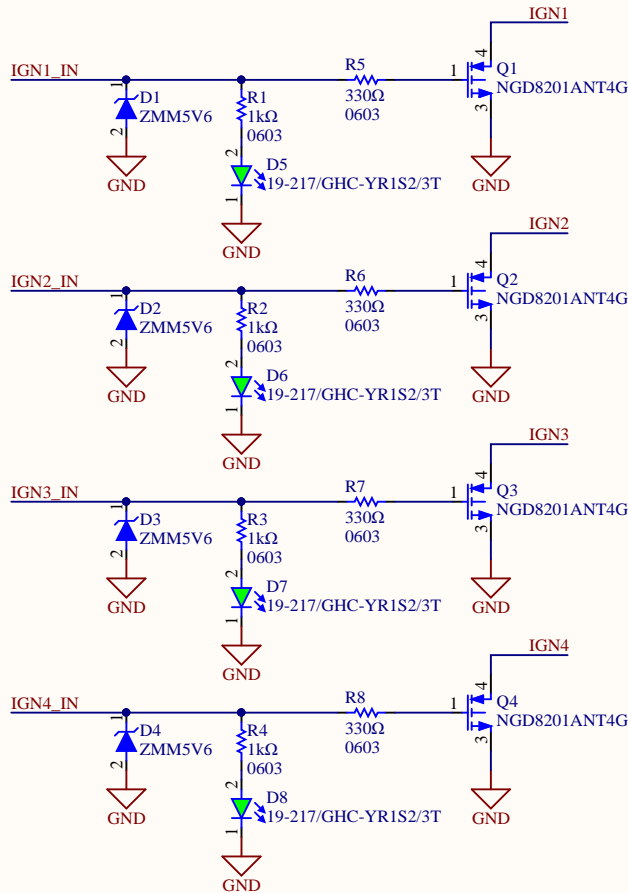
IGN1

IGN1_IN
D1
ZMM5V6
1
2
GND

R1
1kΩ
0603
2
D5
19-217/GHC-YR1S2/3T
1
GND

R5
330Ω
0603

1
4
Q1
NGD8201ANT4G
3
GND

IGN2

IGN2_IN
D2
ZMM5V6
1
2
GND

R2
1kΩ
0603
2
D6
19-217/GHC-YR1S2/3T
1
GND

R6
330Ω
0603

1
4
Q2
NGD8201ANT4G
3
GND

IGN3

IGN3_IN
D3
ZMM5V6
1
2
GND

R3
1kΩ
0603
2
D7
19-217/GHC-YR1S2/3T
1
GND

R7
330Ω
0603

1
4
Q3
NGD8201ANT4G
3
GND

IGN4

IGN4_IN
D4
ZMM5V6
1
2
GND

R4
1kΩ
0603
2
D8
19-217/GHC-YR1S2/3T
1
GND

R8
330Ω
0603

1
4
Q4
NGD8201ANT4G
3
GND